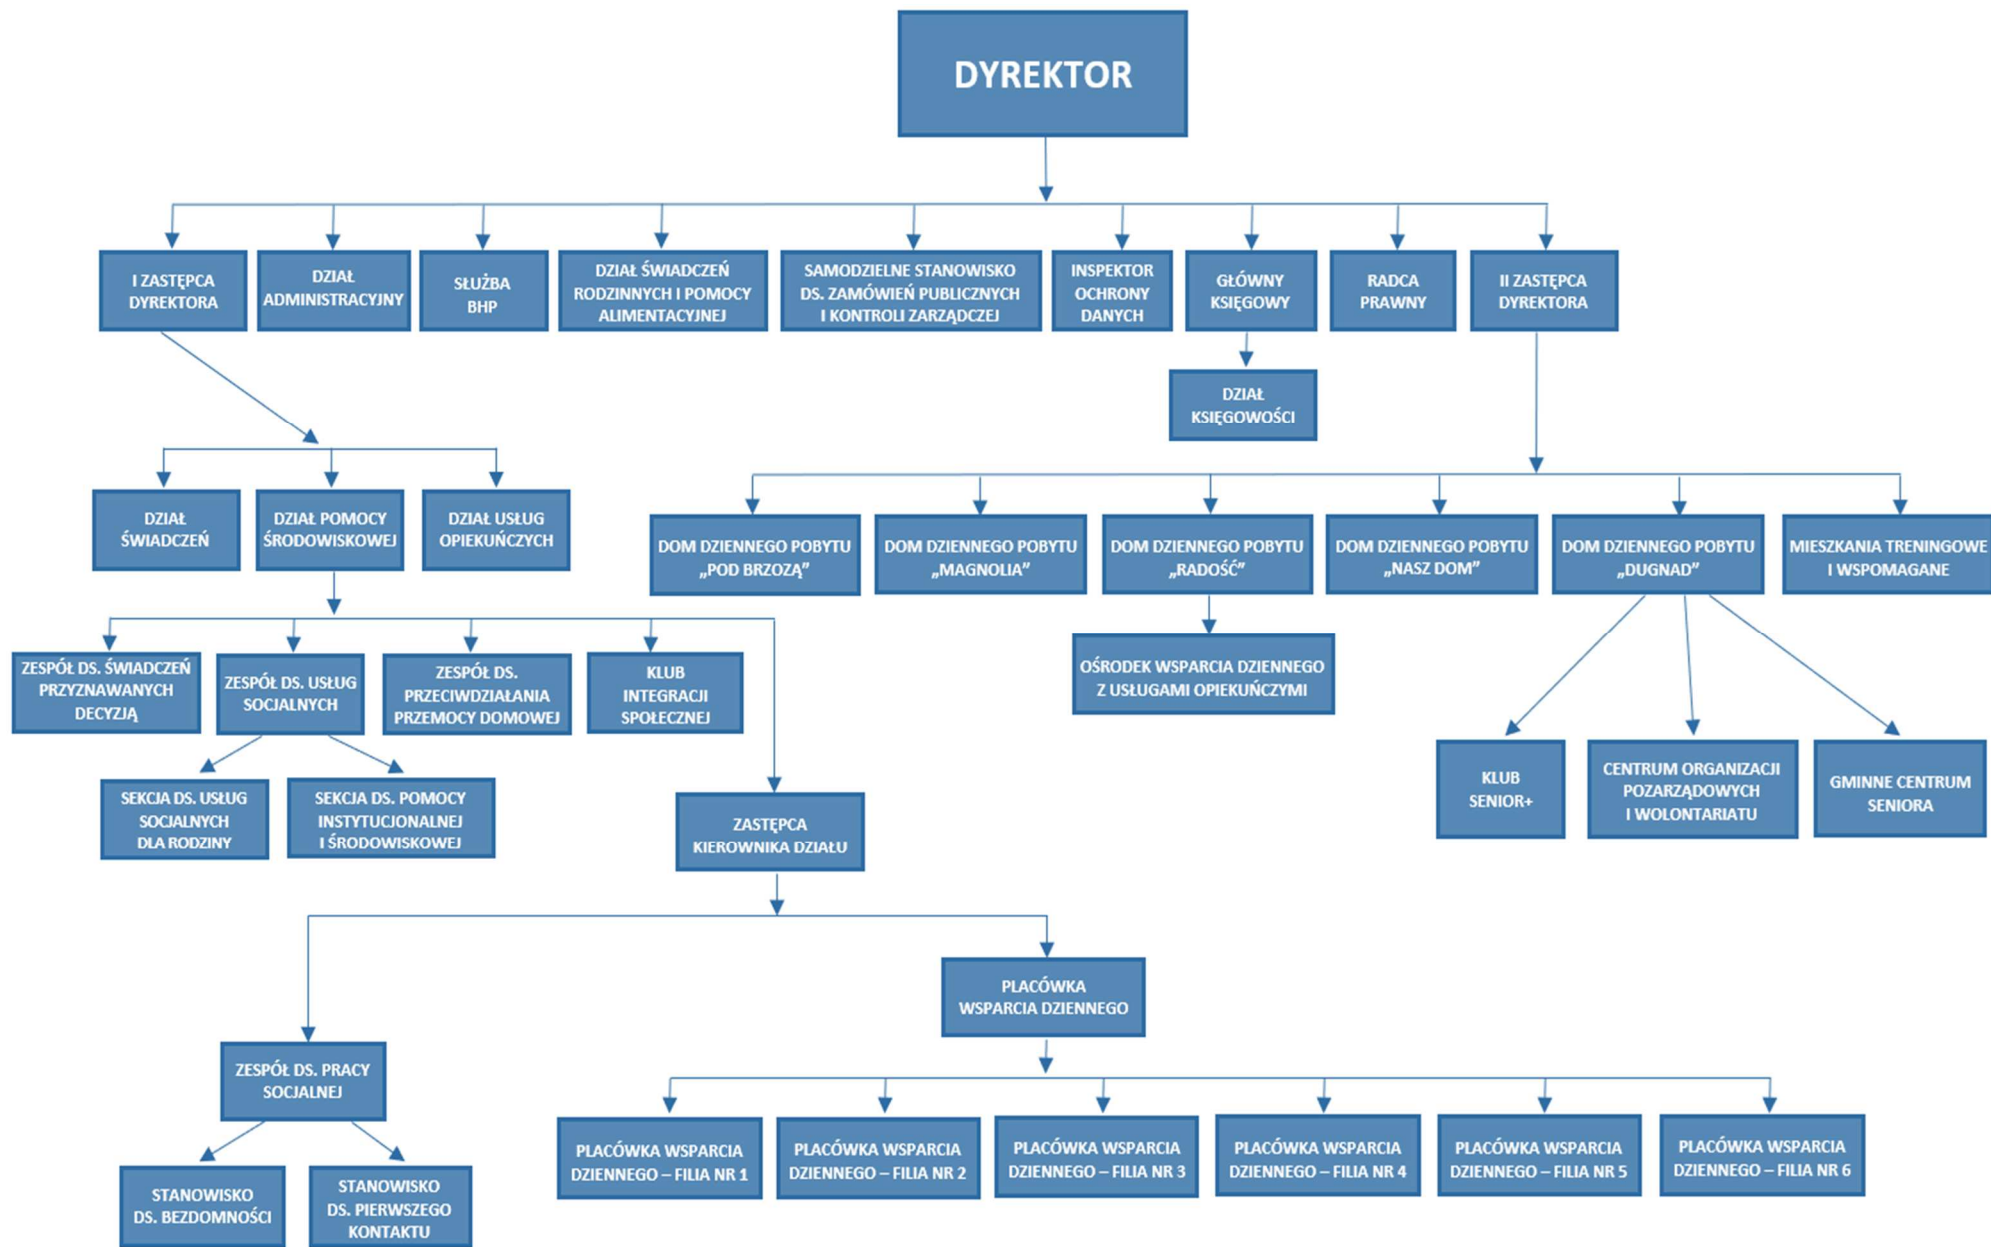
DYREKTOR

I ZASTĘPCA DYREKTORA

DZIAŁ ADMINISTRACYJNY

SŁUŻBA BHP

DZIAŁ ŚWIADCZEŃ RODZINNYCH I POMOCY ALIMENTACYJNEJ

SAMODZIELNE STANOWISKO DS. ZAMÓWIEŃ PUBLICZNYCH I KONTROLI ZARZĄDCZEJ

INSPEKTOR OCHRONY DANYCH

GŁÓWNY KSIĘGOWY

RADCA PRAWNY

II ZASTĘPCA DYREKTORA

DZIAŁ KSIĘGOWOŚCI

DZIAŁ ŚWIADCZEŃ

DZIAŁ POMOCY ŚRODOWISKOWEJ

DZIAŁ USŁUG OPIEKUŃCZYCH

DOM DZIENNEGO POBYTU „POD BRZOZĄ"

DOM DZIENNEGO POBYTU „MAGNOLIA"

DOM DZIENNEGO POBYTU „RADOŚĆ"

DOM DZIENNEGO POBYTU „NASZ DOM"

DOM DZIENNEGO POBYTU „DUGNAD"

MIESZKANIA TRENINGOWE I WSPOMAGANE

ZESPÓŁ DS. ŚWIADCZEŃ PRZYZNAWANYCH DECYZJĄ

ZESPÓŁ DS. USŁUG SOCJALNYCH

ZESPÓŁ DS. PRZECIWDZIAŁANIA PRZEMOCY DOMOWEJ

KLUB INTEGRACJI SPOŁECZNEJ

OŚRODEK WSPARCIA DZIENNEGO Z USŁUGAMI OPIEKUŃCZYMI

SEKCJA DS. USŁUG SOCJALNYCH DLA RODZINY

SEKCJA DS. POMOCY INSTYTUCJONALNEJ I ŚRODOWISKOWEJ

ZASTĘPCA KIEROWNIKA DZIAŁU

KLUB SENIOR+

CENTRUM ORGANIZACJI POZARZĄDOWYCH I WOLONTARIATU

GMINNE CENTRUM SENIORA

PLACÓWKA WSPARCIA DZIENNEGO

ZESPÓŁ DS. PRACY SOCJALNEJ

PLACÓWKA WSPARCIA DZIENNEGO – FILIA NR 1

PLACÓWKA WSPARCIA DZIENNEGO – FILIA NR 2

PLACÓWKA WSPARCIA DZIENNEGO – FILIA NR 3

PLACÓWKA WSPARCIA DZIENNEGO – FILIA NR 4

PLACÓWKA WSPARCIA DZIENNEGO – FILIA NR 5

PLACÓWKA WSPARCIA DZIENNEGO – FILIA NR 6

STANOWISKO DS. BEZDOMNOŚCI

STANOWISKO DS. PIERWSZEGO KONTAKTU